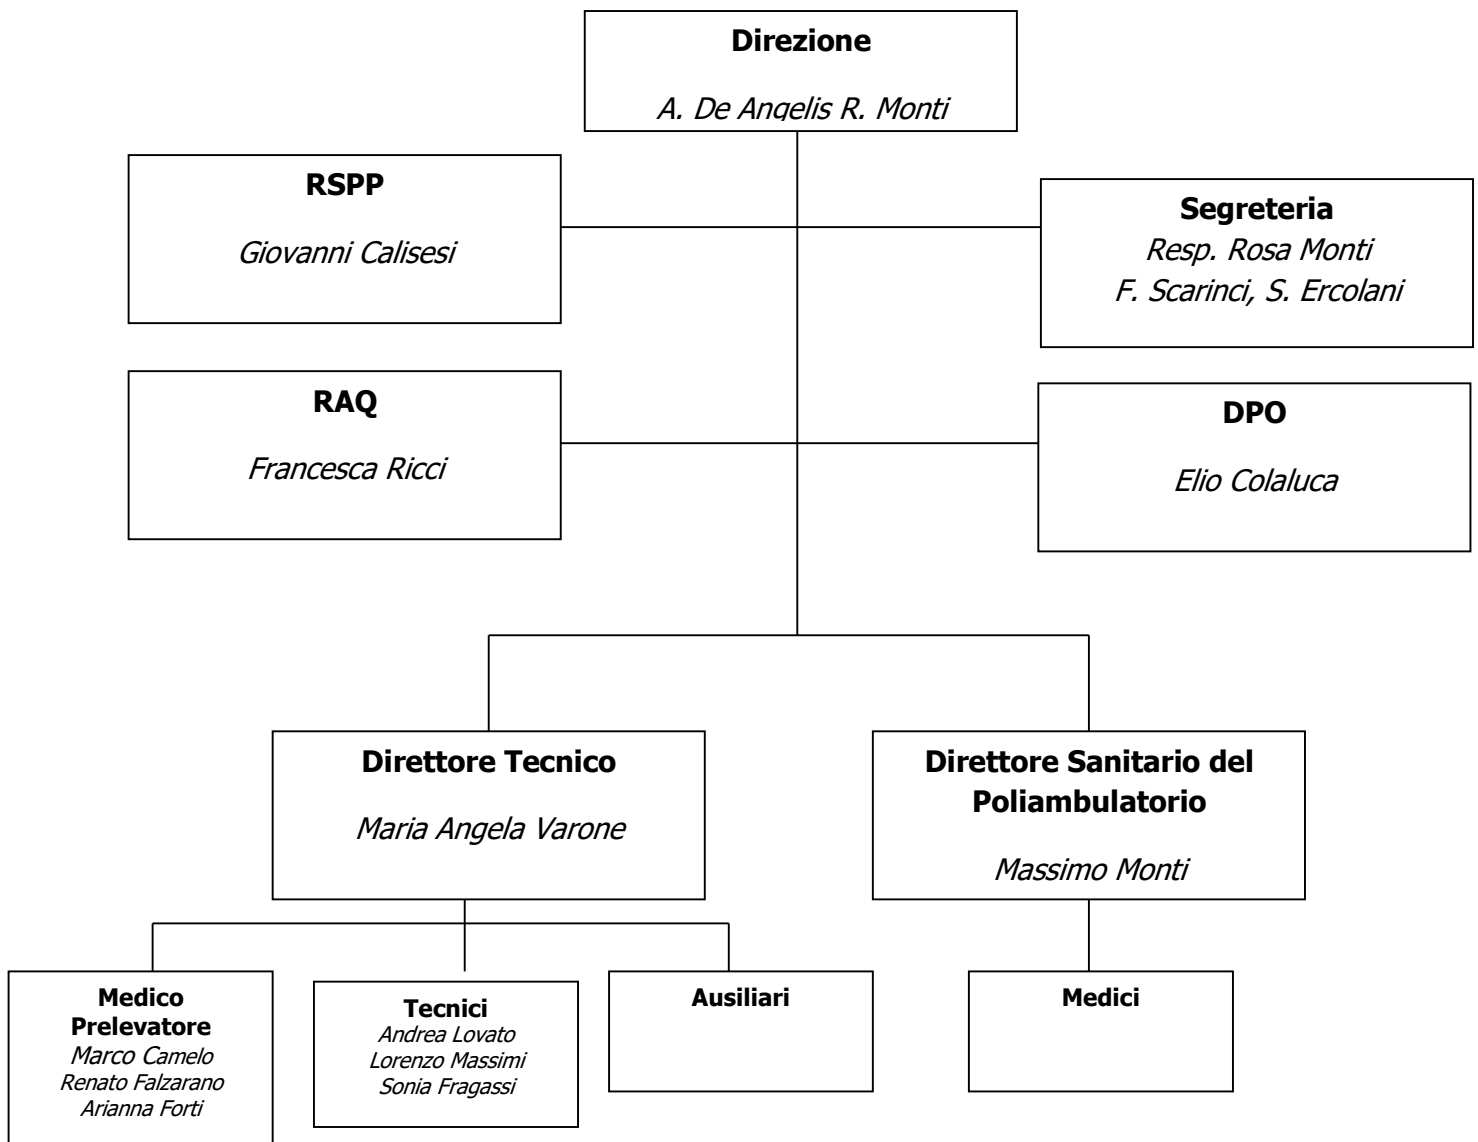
Direzione

A. De Angelis R. Monti

RSPP

Giovanni Calisesi

Segreteria

Resp. Rosa Monti

F. Scarinci, S. Ercolani

RAQ

Francesca Ricci

DPO

Elio Colaluca

Direttore Tecnico

Maria Angela Varone

Direttore Sanitario del Poliambulatorio

Massimo Monti

Medico Prelevatore

Marco Camelo

Renato Falzarano

Arianna Forti

Tecnici

Andrea Lovato

Lorenzo Massimi

Sonia Fragassi

Ausiliari

Medici